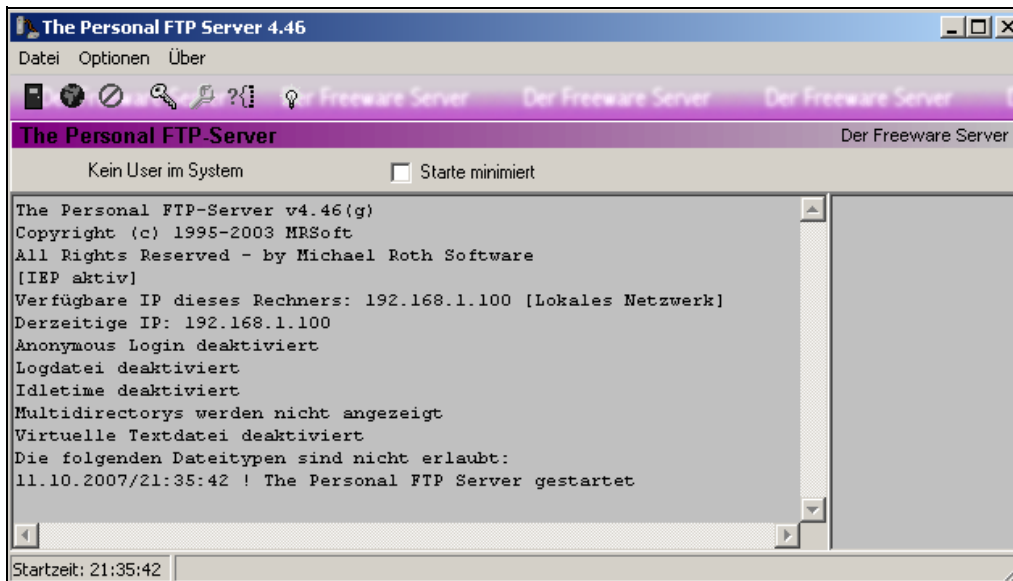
The Personal FTP Server 4.46

Datei Optionen Über

?{]

Der Freeware Server Der Freeware Server Der Freeware Server

The Personal FTP-Server

Der Freeware Server

Kein User im System

Starte minimiert

The Personal FTP-Server v4.46(g)
Copyright (c) 1995-2003 MRSoft
All Rights Reserved - by Michael Roth Software
[IEP aktiv]
Verfügbare IP dieses Rechners: 192.168.1.100 [Lokales Netzwerk]
Derzeitige IP: 192.168.1.100
Anonymous Login deaktiviert
Logdatei deaktiviert
Idletime deaktiviert
Multidirectorys werden nicht angezeigt
Virtuelle Textdatei deaktiviert
Die folgenden Dateitypen sind nicht erlaubt:
11.10.2007/21:35:42 ! The Personal FTP Server gestartet

Startzeit: 21:35:42